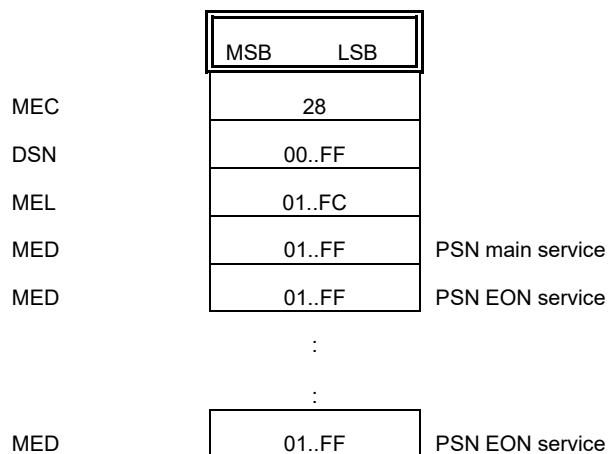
| | MSB LSB | |
|---|---|---|
| MEC | 28 | |
| DSN | 00..FF | |
| MEL | 01..FC | |
| MED | 01..FF | PSN main service |
| MED | 01..FF | PSN EON service |
| | : | |
| | : | |
| MED | 01..FF | PSN EON service |